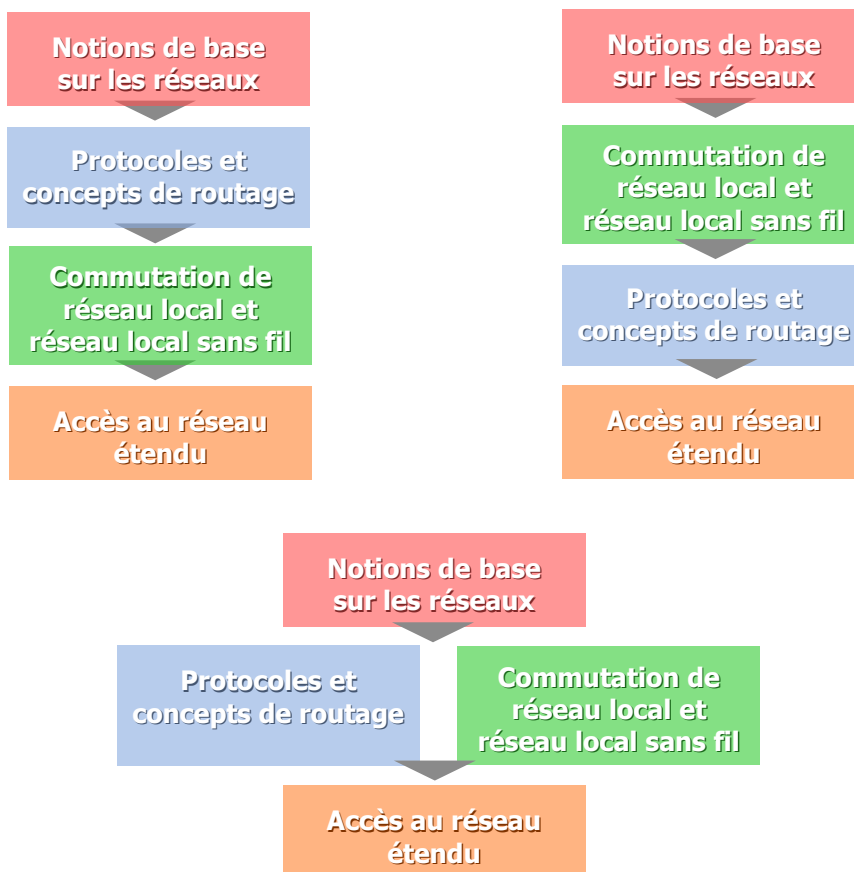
Notions de base sur les réseaux

Protocoles et concepts de routage

Commutation de réseau local et réseau local sans fil

Accès au réseau étendu

Notions de base sur les réseaux

Commutation de réseau local et réseau local sans fil

Protocoles et concepts de routage

Accès au réseau étendu

Notions de base sur les réseaux

Protocoles et concepts de routage

Commutation de réseau local et réseau local sans fil

Accès au réseau étendu